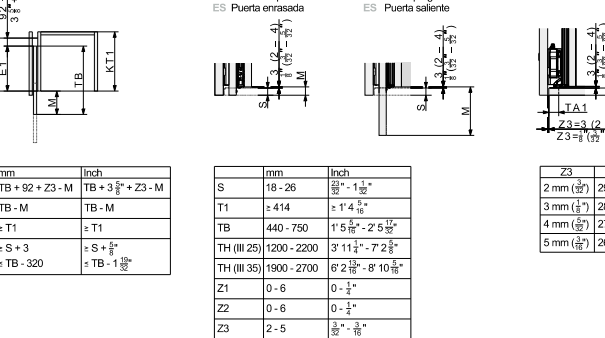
ES Puerta enrasada

ES Puerta saliente

$3\frac{5}{8}$"

ET

TB

KT1

M

S

M

$3\frac{1}{8}$" $(\frac{2}{32} - \frac{4}{32})$"

$3\frac{1}{8}$" $(\frac{2}{32} - \frac{4}{32})$"

$3\frac{1}{8}$" $(\frac{2}{32} - \frac{4}{32})$"

TA 1

Z3 = 3 (2

Z3 = $\frac{1}{8}$" ($\frac{3}{32}$

| mm | Inch |
|---|---|
| TB + 92 + Z3 - M | TB + $3\frac{5}{8}$" + Z3 - M |
| TB - M | TB - M |
| ≥ T1 | ≥ T1 |
| ≤ S + 3 | ≤ S + $\frac{1}{8}$" |
| ≤ TB - 320 | ≤ TB - $1\frac{19}{32}$" |

| | mm | Inch |
|---|---|---|
| S | 18 - 26 | $\frac{23}{32}$" - $1\frac{1}{32}$" |
| T1 | ≥ 414 | ≥ 1' $4\frac{5}{16}$" |
| TB | 440 - 750 | 1' $5\frac{5}{16}$" - 2' $5\frac{17}{32}$" |
| TH (III 25) | 1200 - 2200 | 3' $11\frac{1}{4}$" - 7' $2\frac{5}{8}$" |
| TH (III 35) | 1900 - 2700 | 6' $2\frac{13}{16}$" - 8' $10\frac{5}{16}$" |
| Z1 | 0 - 6 | 0 - $\frac{1}{4}$" |
| Z2 | 0 - 6 | 0 - $\frac{1}{4}$" |
| Z3 | 2 - 5 | $\frac{3}{32}$" - $\frac{3}{16}$" |

| Z3 | |
|---|---|
| 2 mm ($\frac{3}{32}$") | 2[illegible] |
| 3 mm ($\frac{1}{8}$") | 2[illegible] |
| 4 mm ($\frac{5}{32}$") | 2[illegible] |
| 5 mm ($\frac{3}{16}$") | 2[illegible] |